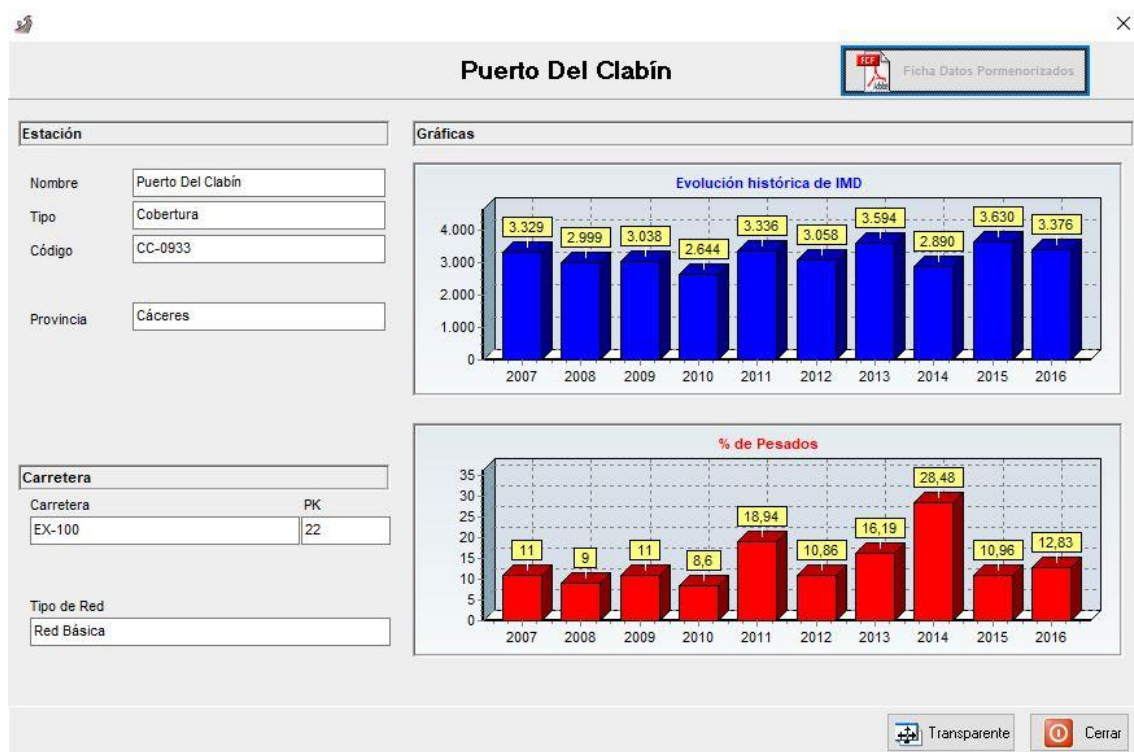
×

Puerto Del Clabín

Ficha Datos Pormenorizados

Estación

Nombre Puerto Del Clabín
Tipo Cobertura
Código CC-0933

Provincia Cáceres

Gráficas

Evolución histórica de IMD

4.000
3.000
2.000
1.000
0

3.329 2.999 3.038 2.644 3.336 3.058 3.594 2.890 3.630 3.376

2007 2008 2009 2010 2011 2012 2013 2014 2015 2016

% de Pesados

35
30
25
20
15
10
5
0

11 9 11 8,6 18,94 10,86 16,19 28,48 10,96 12,83

2007 2008 2009 2010 2011 2012 2013 2014 2015 2016

Carretera

Carretera PK
EX-100 22

Tipo de Red
Red Básica

Transparente Cerrar